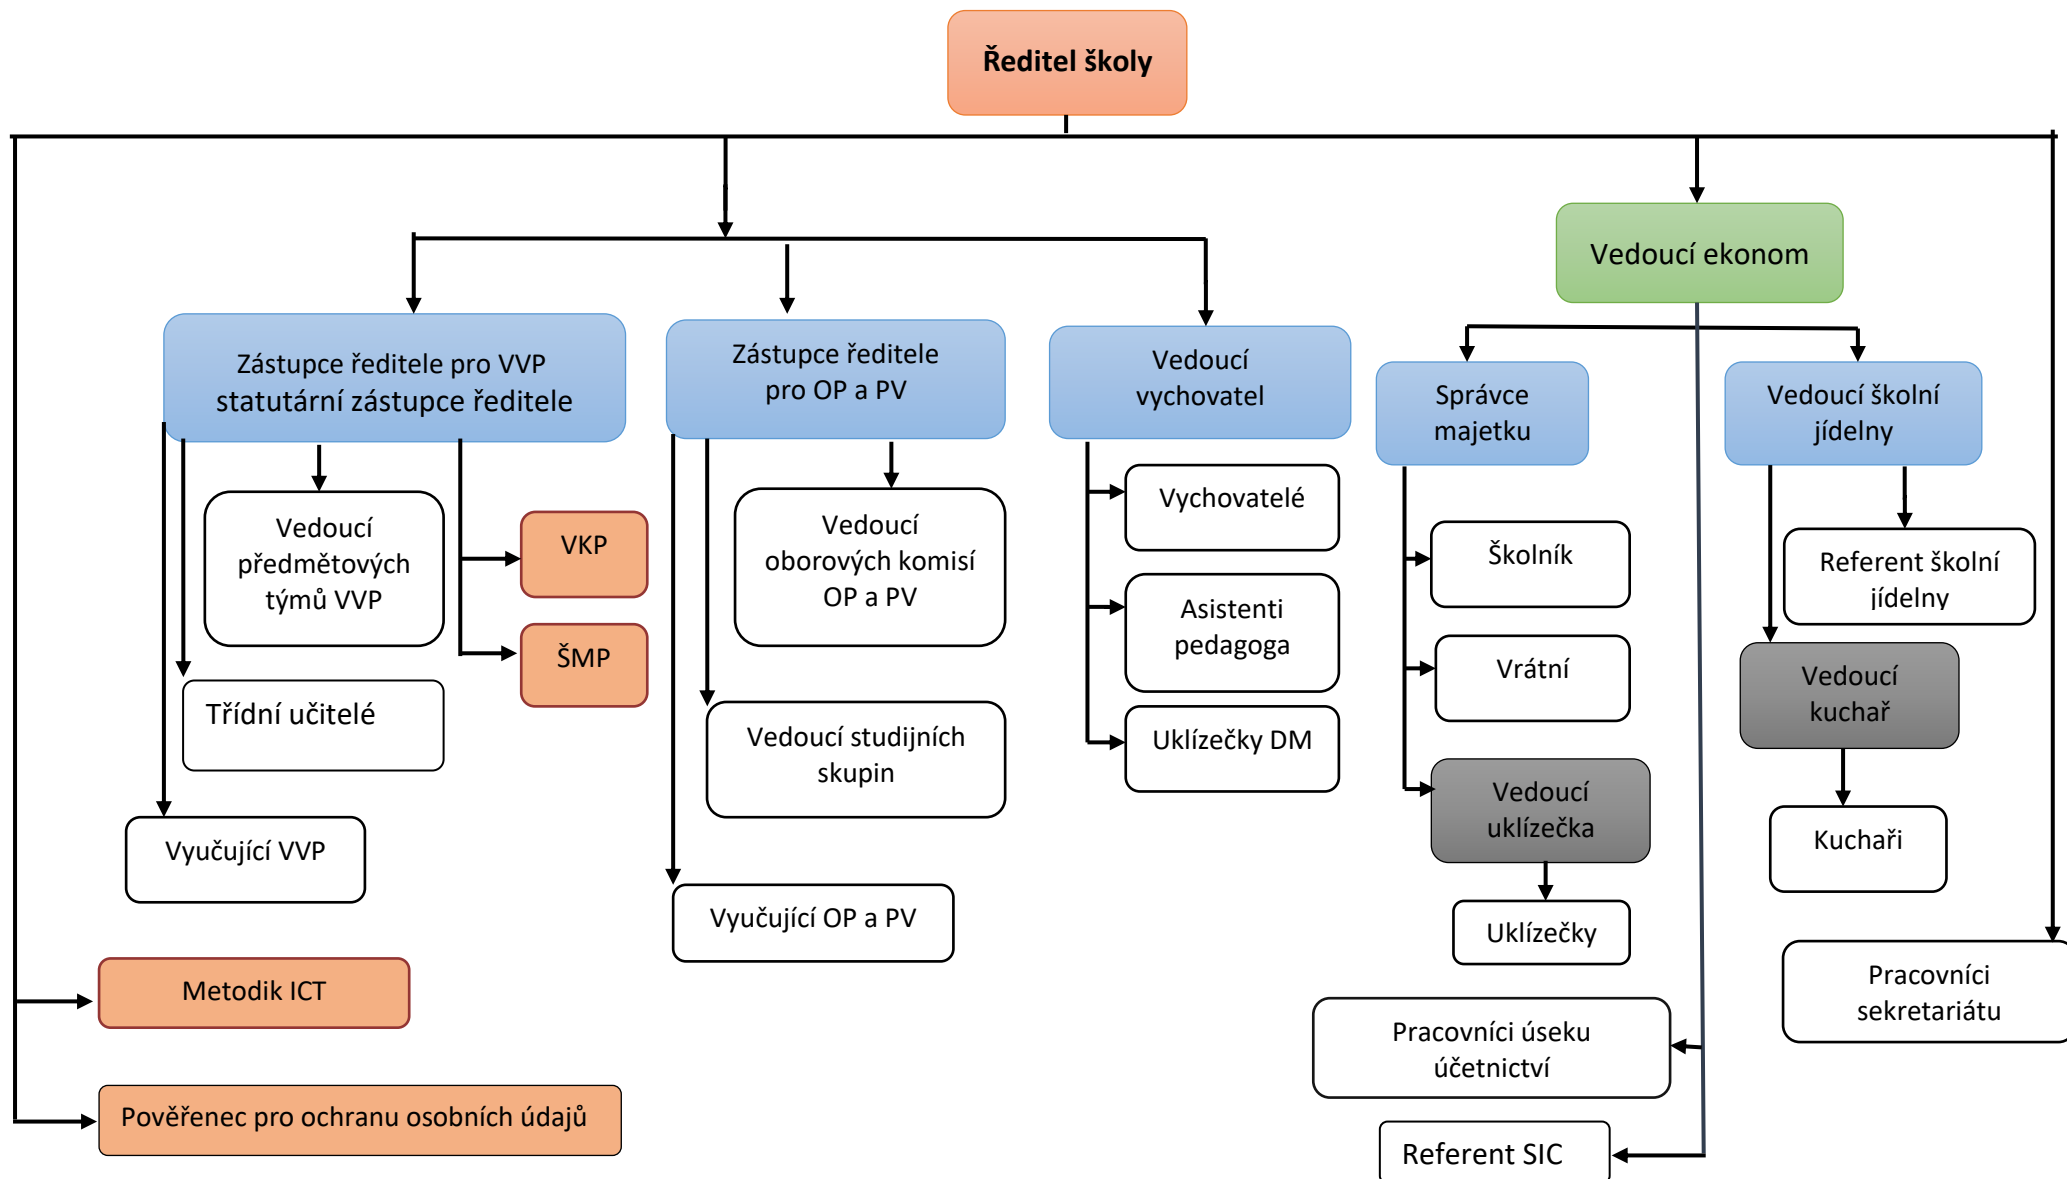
Ředitel školy

Vedoucí ekonom

Zástupce ředitele pro VVP statutární zástupce ředitele

Zástupce ředitele pro OP a PV

Vedoucí vychovatel

Správce majetku

Vedoucí školní jídelny

Vedoucí předmětových týmů VVP

VKP

ŠMP

Třídní učitelé

Vyučující VVP

Vedoucí oborových komisí OP a PV

Vedoucí studijních skupin

Vyučující OP a PV

Vychovatelé

Asistenti pedagoga

Uklízečky DM

Školník

Vrátní

Vedoucí uklízečka

Uklízečky

Referent školní jídelny

Vedoucí kuchař

Kuchaři

Pracovníci sekretariátu

Pracovníci úseku účetnictví

Referent SIC

Metodik ICT

Pověřenec pro ochranu osobních údajů